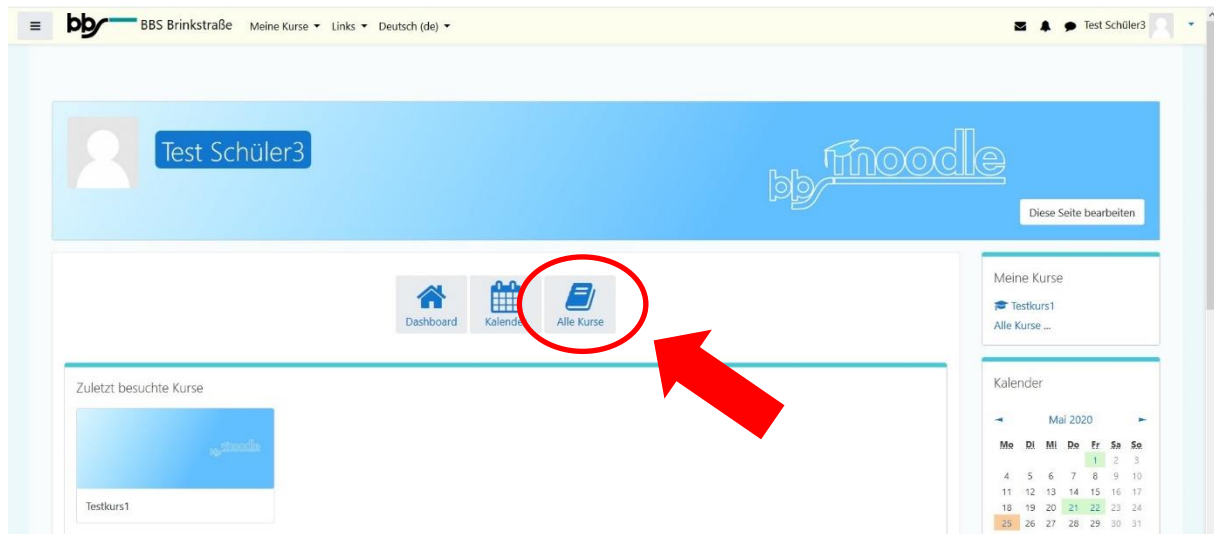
bbs BBS Brinkstraße Meine Kurse ▾ Links ▾ Deutsch (de) ▾

Test Schüler3

Test Schüler3

bbs moodle

Diese Seite bearbeiten

Dashboard Kalender Alle Kurse

Meine Kurse

Testkurs1

Alle Kurse ...

Zuletzt besuchte Kurse

bbs moodle

Testkurs1

Kalender

◄ Mai 2020 ►

| Mo | Di | Mi | Do | Fr | Sa | So |
|---|---|---|---|---|---|---|
| | | | | 1 | 2 | 3 |
| 4 | 5 | 6 | 7 | 8 | 9 | 10 |
| 11 | 12 | 13 | 14 | 15 | 16 | 17 |
| 18 | 19 | 20 | 21 | 22 | 23 | 24 |
| 25 | 26 | 27 | 28 | 29 | 30 | 31 |